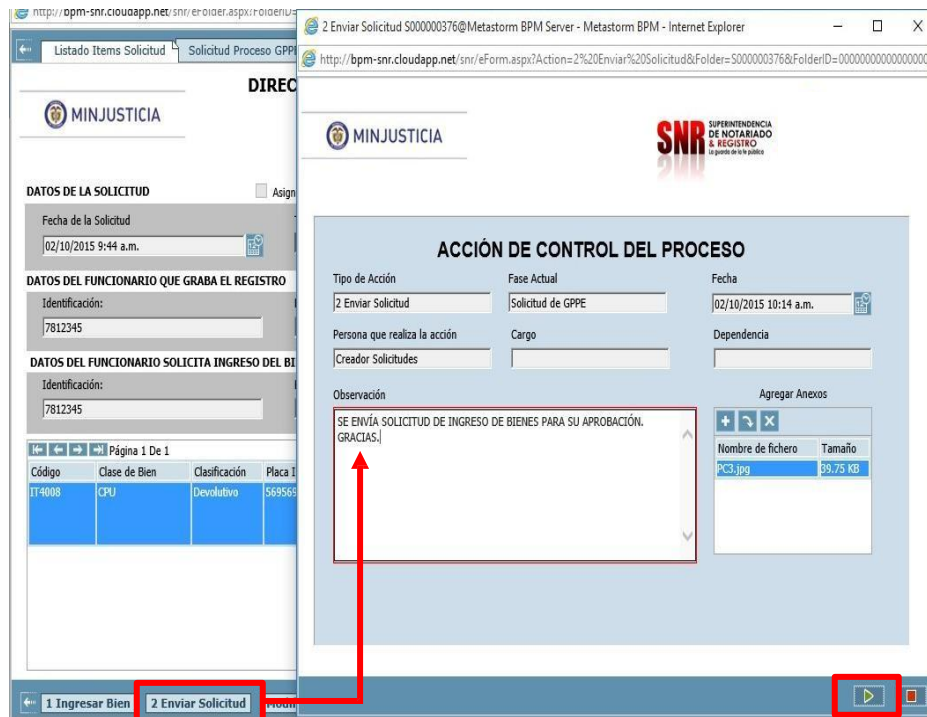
http://bpm-snr.cloudapp.net/snr/eFolder.aspx?FolderID

Listado Items Solicitud | Solicitud Proceso GPPE

DIREC

MINJUSTICIA

DATOS DE LA SOLICITUD

Asign

Fecha de la Solicitud

02/10/2015 9:44 a.m.

DATOS DEL FUNCIONARIO QUE GRABA EL REGISTRO

Identificación:

7812345

DATOS DEL FUNCIONARIO SOLICITA INGRESO DEL BI

Identificación:

7812345

Página 1 De 1

| Código | Clase de Bien | Clasificación | Placa I |
|---|---|---|---|
| IT4008 | CPU | Devolutivo | 569569 |

1 Ingresar Bien | 2 Enviar Solicitud | Modi

2 Enviar Solicitud S000000376@Metastorm BPM Server - Metastorm BPM - Internet Explorer

http://bpm-snr.cloudapp.net/snr/eForm.aspx?Action=2%20Enviar%20Solicitud&Folder=S000000376&FolderID=0000000000000000

MINJUSTICIA

SNR SUPERINTENDENCIA DE NOTARIADO & REGISTRO La guarda de la fe pública

ACCIÓN DE CONTROL DEL PROCESO

Tipo de Acción
2 Enviar Solicitud

Fase Actual
Solicitud de GPPE

Fecha
02/10/2015 10:14 a.m.

Persona que realiza la acción
Creador Solicitudes

Cargo

Dependencia

Observación

SE ENVÍA SOLICITUD DE INGRESO DE BIENES PARA SU APROBACIÓN. GRACIAS.

Agregar Anexos

| Nombre de fichero | Tamaño |
|---|---|
| PC3.jpg | 39.75 KB |